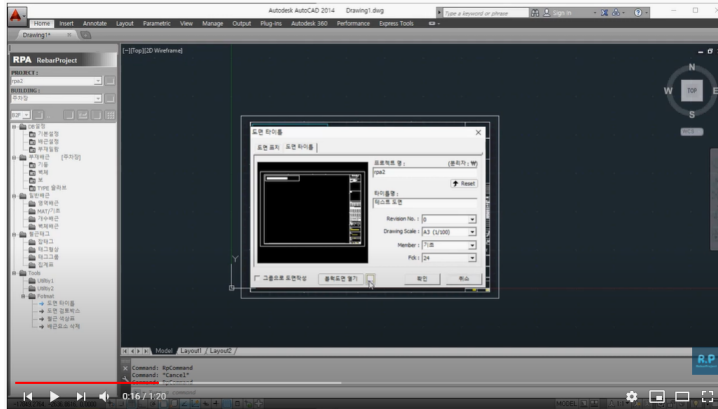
Autodesk AutoCAD 2014 Drawing1.dwg

Type a keyword or phrase

Sign In

Home Insert Annotate Layout Parametric View Manage Output Plug-ins Autodesk 360 Performance Express Tools

Drawing1*

[-][Top][2D Wireframe]

RPA RebarProject

PROJECT :

rpa2

BUILDING :

N

W TOP E

S

도면 타이틀

도면 표지 도면 타이틀

프로젝트 명 :

rpa2

Reset

타이틀명 :

Revision No. : 0

Drawing Scale : A3 (1/100)

Member : 기초

Pcs : 24

그룹으로 도면작성

확인 취소

Tools

Utility1

Utility2

Model Layout1 Layout2

Command: RpCommand

Command: *Cancel*

Command: RpCommand

0:16 / 1:20

R.P